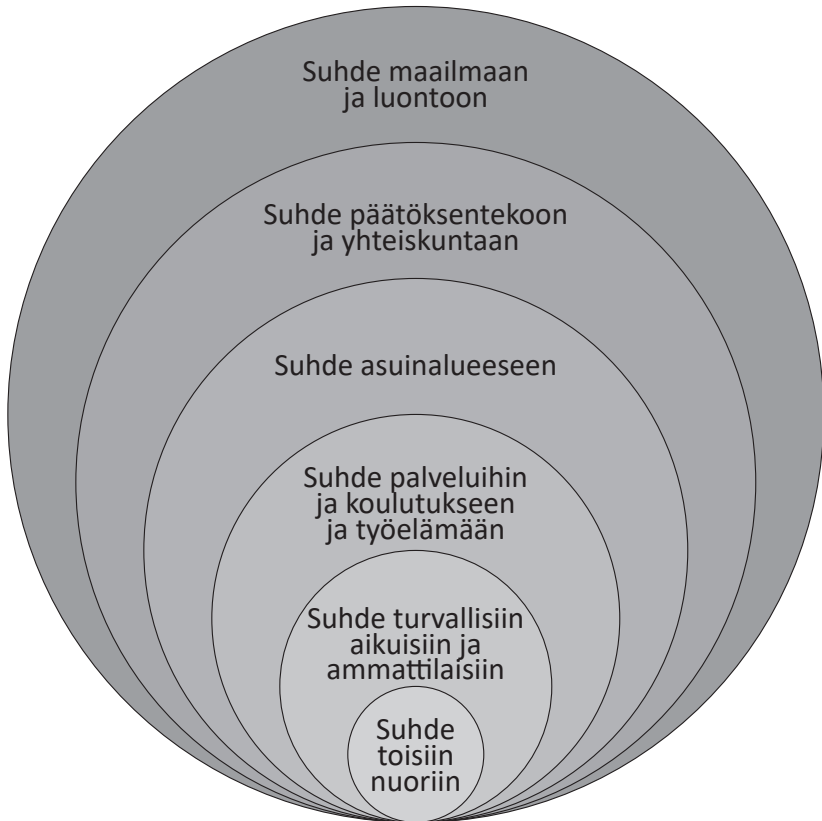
Suhde maailmaan ja luontoon

Suhde päätöksentekoon ja yhteiskuntaan

Suhde asuinalueeseen

Suhde palveluihin ja koulutukseen ja työelämään

Suhde turvallisiin aikuisiin ja ammattilaisiin

Suhde toisiin nuoriin